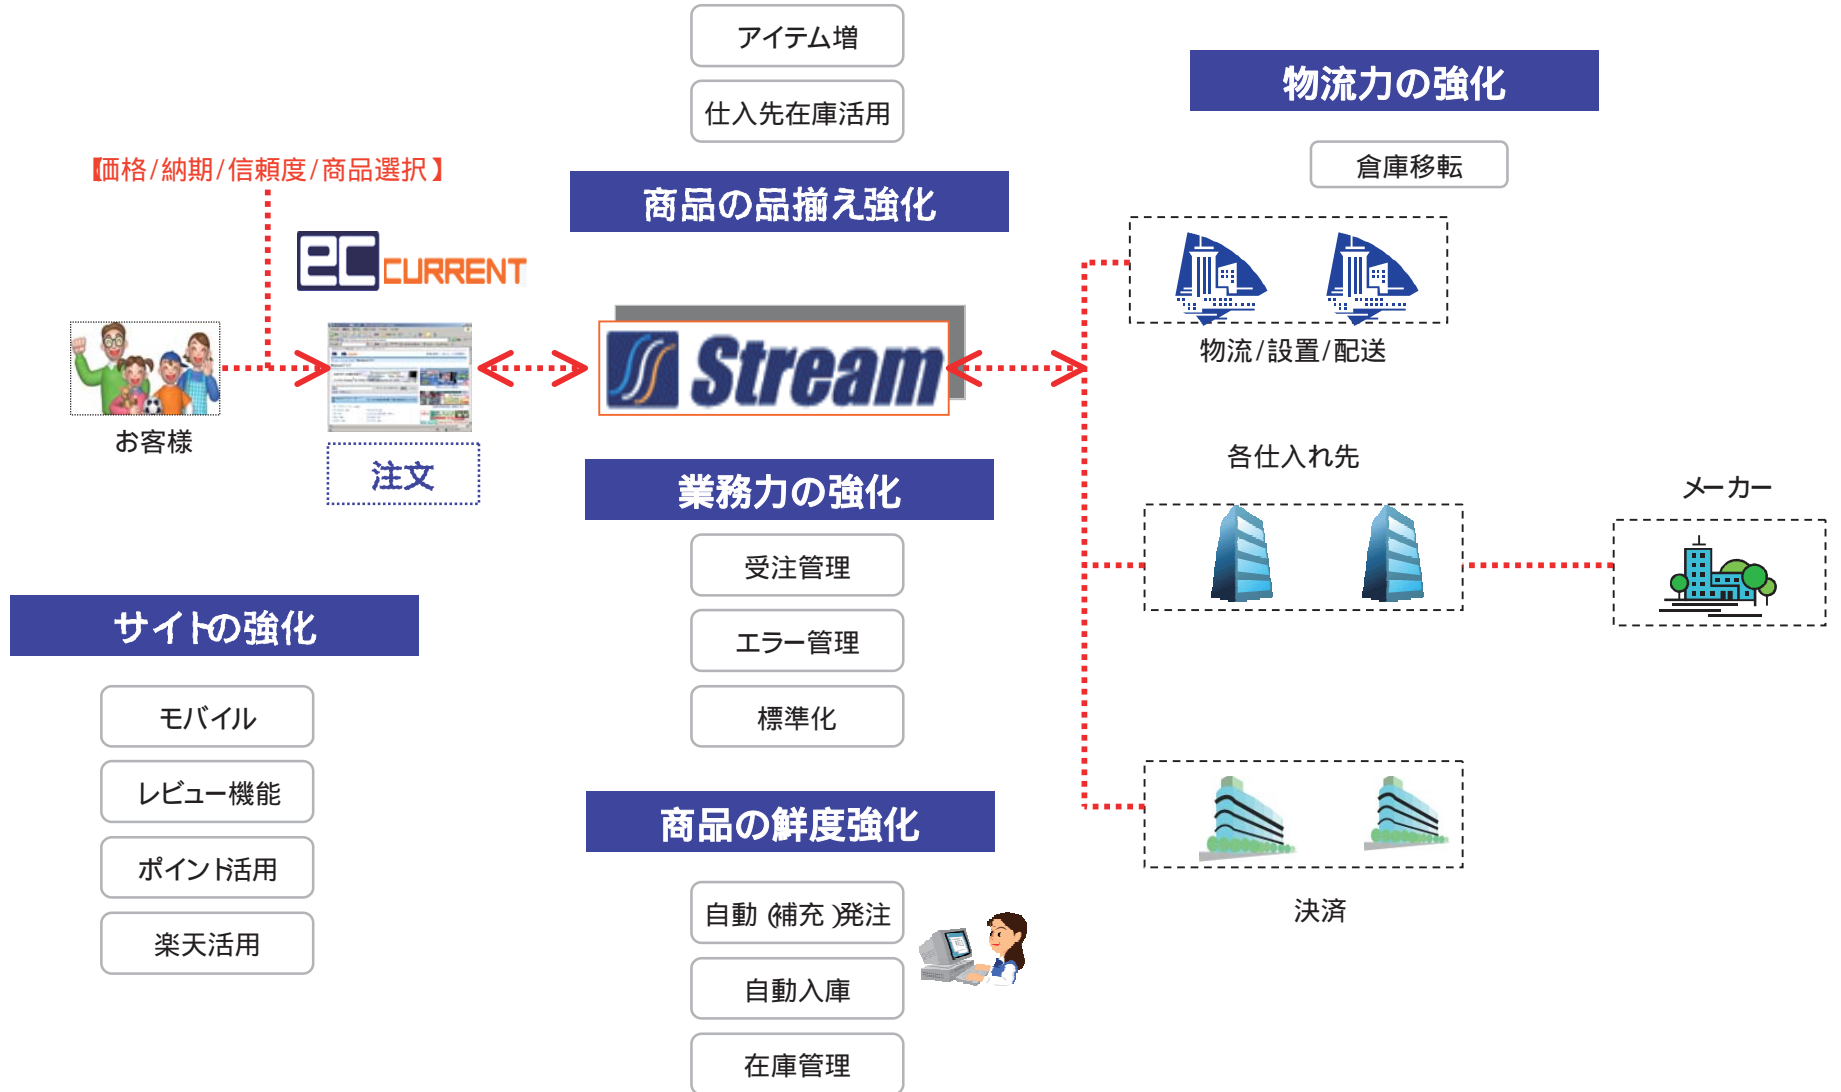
アイテム増

仕入先在庫活用

物流力の強化

倉庫移転

【価格/納期/信頼度/商品選択】

商品の品揃え強化

ec CURRENT

Stream

物流/設置/配送

お客様

注文

各仕入れ先

業務力の強化

メーカー

受注管理

エラー管理

標準化

サイトの強化

モバイル

レビュー機能

ポイント活用

楽天活用

商品の鮮度強化

自動（補充）発注

自動入庫

在庫管理

決済